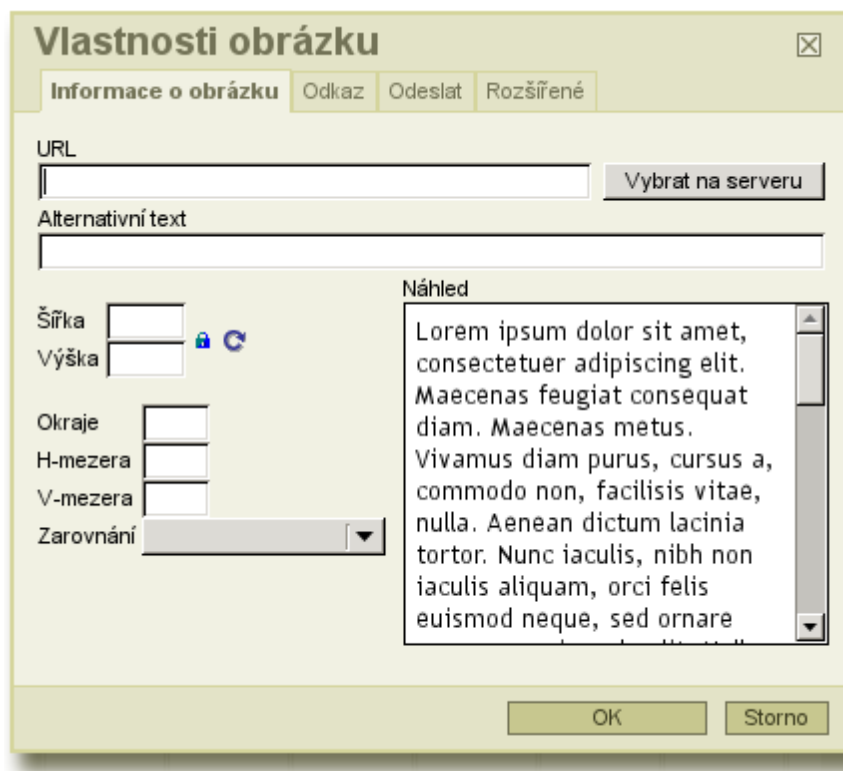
Vlastnosti obrázku

Informace o obrázku | Odkaz | Odeslat | Rozšířené

URL

Vybrat na serveru

Alternativní text

Šířka

Výška

Okraje

H-mezera

V-mezera

Zarovnání

Náhled

Lorem ipsum dolor sit amet, consectetuer adipiscing elit. Maecenas feugiat consequat diam. Maecenas metus. Vivamus diam purus, cursus a, commodo non, facilisis vitae, nulla. Aenean dictum lacinia tortor. Nunc iaculis, nibh non iaculis aliquam, orci felis euismod neque, sed ornare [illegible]

OK

Storno